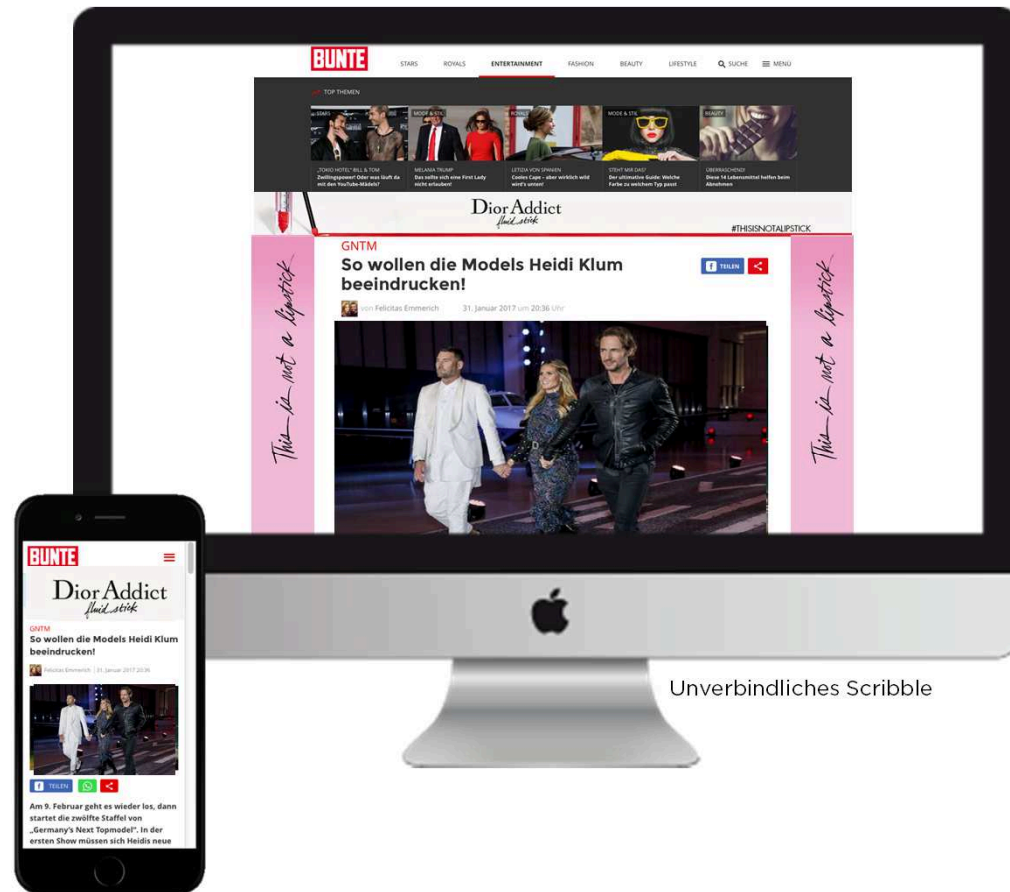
BUNTE STARS ROYALS ENTERTAINMENT FASHION BEAUTY LIFESTYLE SUCHE MENÜ

TOP THEMEN

STARS
„TOKIO HOTEL" BILL & TOM
Zwillingspower! Oder was läuft da mit den YouTube-Mädels?

MODE & STIL
MELANIA TRUMP
Das sollte sich eine First Lady nicht erlauben!

ROYALS
LETIZIA VON SPANIEN
Cooles Cape – aber wirklich wild wird's unten!

MODE & STIL
STEHT MIR DAS?
Der ultimative Guide: Welche Farbe zu welchem Typ passt

BEAUTY
ÜBERRASCHEND!
Diese 14 Lebensmittel helfen beim Abnehmen

Dior Addict fluid stick

#THISISNOTALIPSTICK

This is not a lipstick

GNTM

So wollen die Models Heidi Klum beeindrucken!

TEILEN

von Felicitas Emmerich 31. Januar 2017 um 20:36 Uhr

This is not a lipstick

BUNTE

Dior Addict fluid stick

GNTM

So wollen die Models Heidi Klum beeindrucken!

Felicitas Emmerich | 31. Januar 2017 20:36

TEILEN

Am 9. Februar geht es wieder los, dann startet die zwölfte Staffel von „Germany's Next Topmodel". In der ersten Show müssen sich Heidis neue

Unverbindliches Scribble